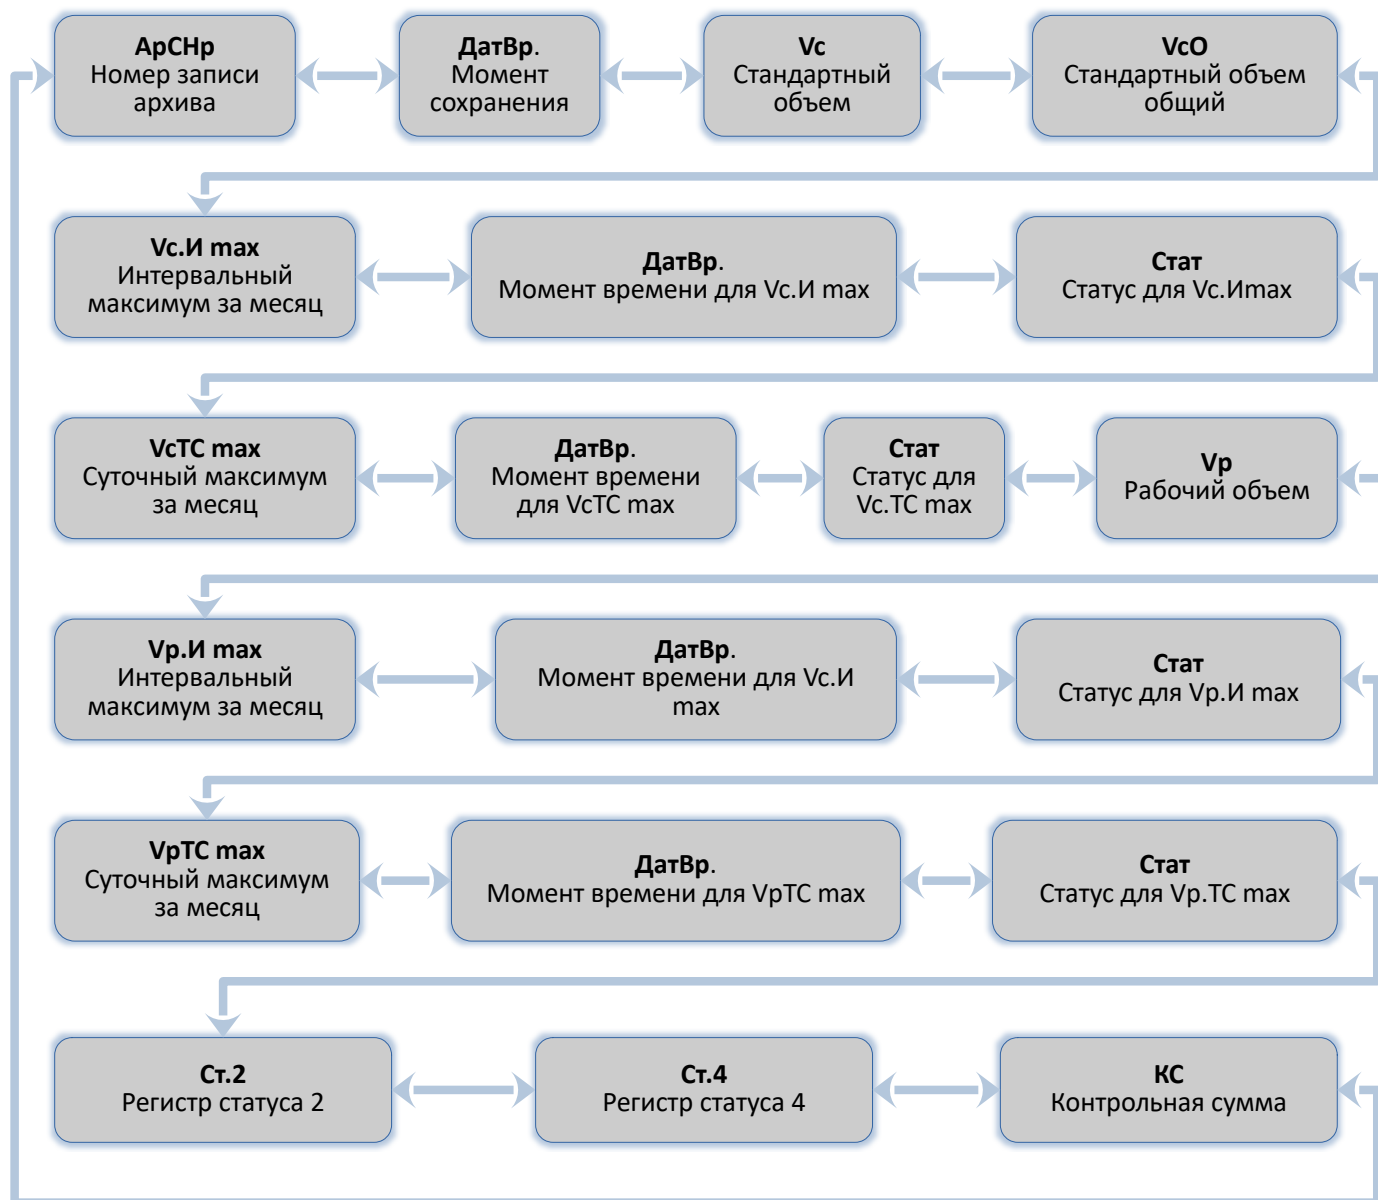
АрСНр
Номер записи архива

ДатВр.
Момент сохранения

Vc
Стандартный объем

VcO
Стандартный объем общий

Vc.И max
Интервальный максимум за месяц

ДатВр.
Момент времени для Vc.И max

Стат
Статус для Vc.Иmax

VcTC max
Суточный максимум за месяц

ДатВр.
Момент времени для VcTC max

Стат
Статус для Vc.TC max

Vp
Рабочий объем

Vp.И max
Интервальный максимум за месяц

ДатВр.
Момент времени для Vc.И max

Стат
Статус для Vp.И max

VpTC max
Суточный максимум за месяц

ДатВр.
Момент времени для VpTC max

Стат
Статус для Vp.TC max

Ст.2
Регистр статуса 2

Ст.4
Регистр статуса 4

КС
Контрольная сумма